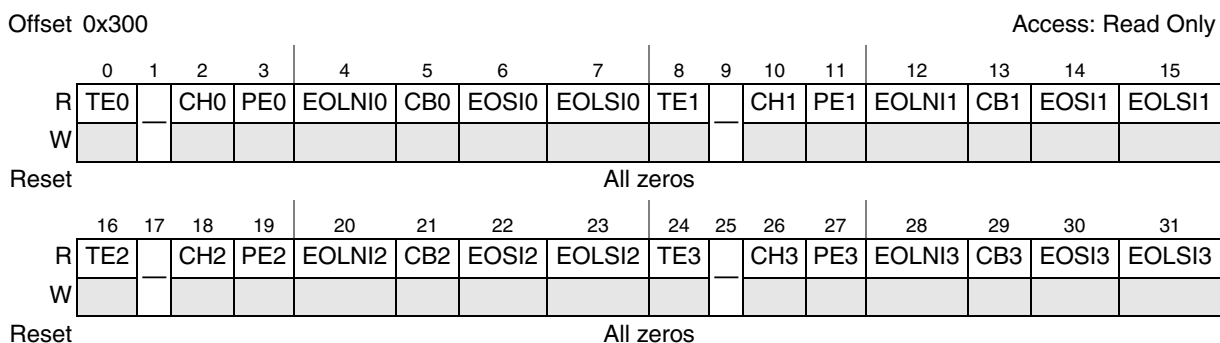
Offset 0x300 Access: Read Only

| | 0 | 1 | 2 | 3 | 4 | 5 | 6 | 7 | 8 | 9 | 10 | 11 | 12 | 13 | 14 | 15 |
|---|---|---|---|---|---|---|---|---|---|---|---|---|---|---|---|---|
| R | TE0 | — | CH0 | PE0 | EOLNI0 | CB0 | EOSI0 | EOLSI0 | TE1 | — | CH1 | PE1 | EOLNI1 | CB1 | EOSI1 | EOLSI1 |
| W | | | | | | | | | | | | | | | | |
| Reset | All zeros | | | | | | | | | | | | | | | |

| | 16 | 17 | 18 | 19 | 20 | 21 | 22 | 23 | 24 | 25 | 26 | 27 | 28 | 29 | 30 | 31 |
|---|---|---|---|---|---|---|---|---|---|---|---|---|---|---|---|---|
| R | TE2 | — | CH2 | PE2 | EOLNI2 | CB2 | EOSI2 | EOLSI2 | TE3 | — | CH3 | PE3 | EOLNI3 | CB3 | EOSI3 | EOLSI3 |
| W | | | | | | | | | | | | | | | | |
| Reset | All zeros | | | | | | | | | | | | | | | |